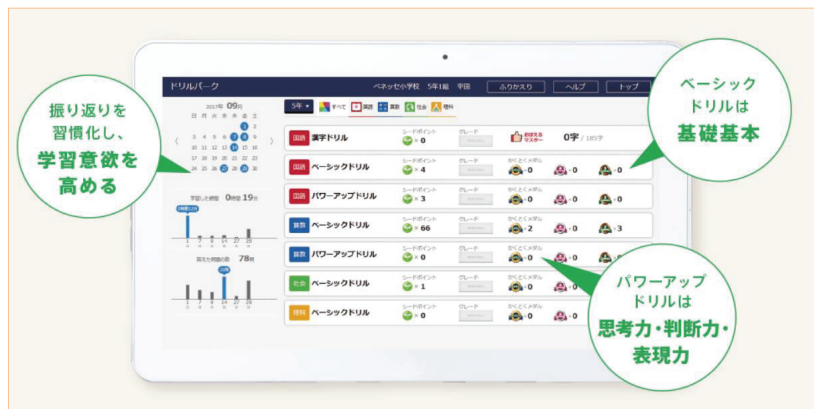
振り返りを習慣化し、学習意欲を高める

ドリルパーク　ベネッセ小学校　5年1組　平田　ふりかえり　ヘルプ　トップ

2017年 09月
日 月 火 水 木 金 土
1 2
3 4 5 6 7 8 9
10 11 12 13 14 15 16
17 18 19 20 21 22 23
24 25 26 27 28 29 30

学習した時間 0時間 19分

解いた問題の数 78問

5年 すべて 国語 算数 社会 理科

| | | シードポイント | グレード | かくとくメダル | | |
|---|---|---|---|---|---|---|
| 国語 | 漢字ドリル | ×0 | | おぼえるマスター | 0字 / 185字 | |
| 国語 | ベーシックドリル | ×4 | | ×0 | ×0 | ×0 |
| 国語 | パワーアップドリル | ×3 | | ×0 | ×0 | ×0 |
| 算数 | ベーシックドリル | ×66 | | ×2 | ×0 | ×3 |
| 算数 | パワーアップドリル | ×0 | | ×0 | ×0 | |
| 社会 | ベーシックドリル | ×1 | | ×0 | | |
| 理科 | ベーシックドリル | ×0 | | ×0 | ×0 | |

ベーシックドリルは基礎基本

パワーアップドリルは思考力・判断力・表現力